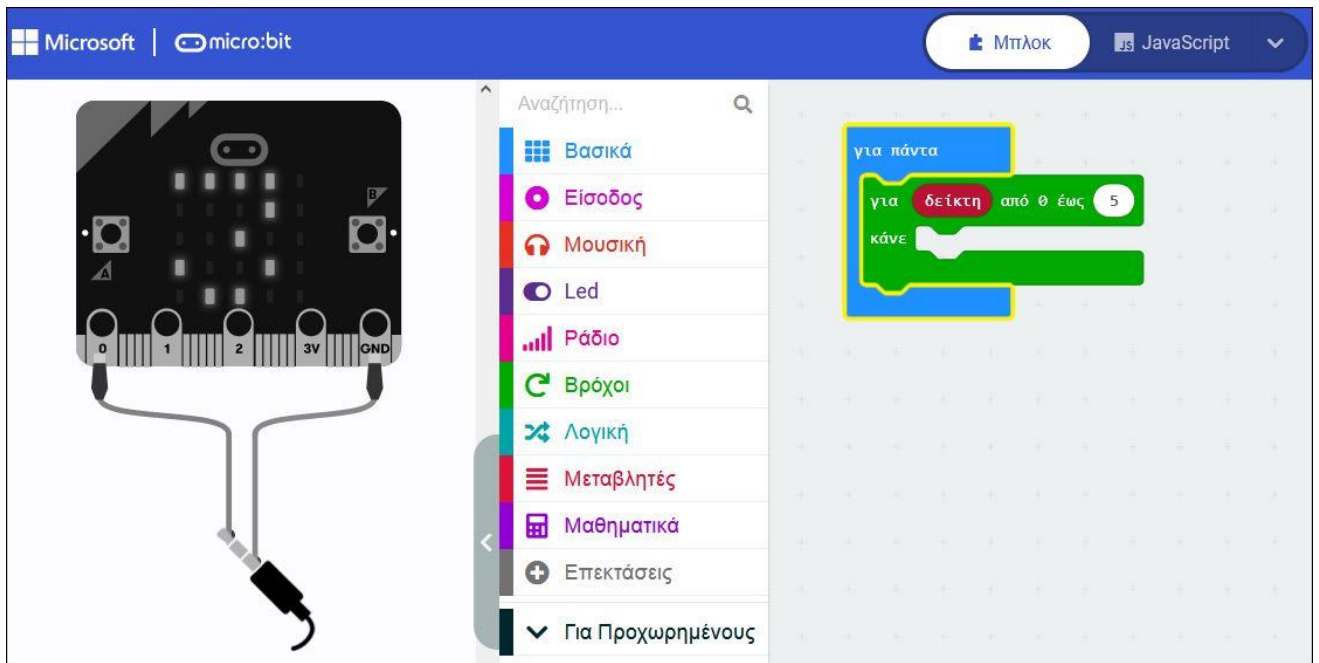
Microsoft | micro:bit

Μπλοκ
JavaScript

Αναζήτηση...

Βασικά
Είσοδος
Μουσική
Led
Ράδιο
Βρόχοι
Λογική
Μεταβλητές
Μαθηματικά
Επεκτάσεις
Για Προχωρημένους

για πάντα
για δείκτη από 0 έως 5
κάνε

A
B
0
1
2
3V
GND